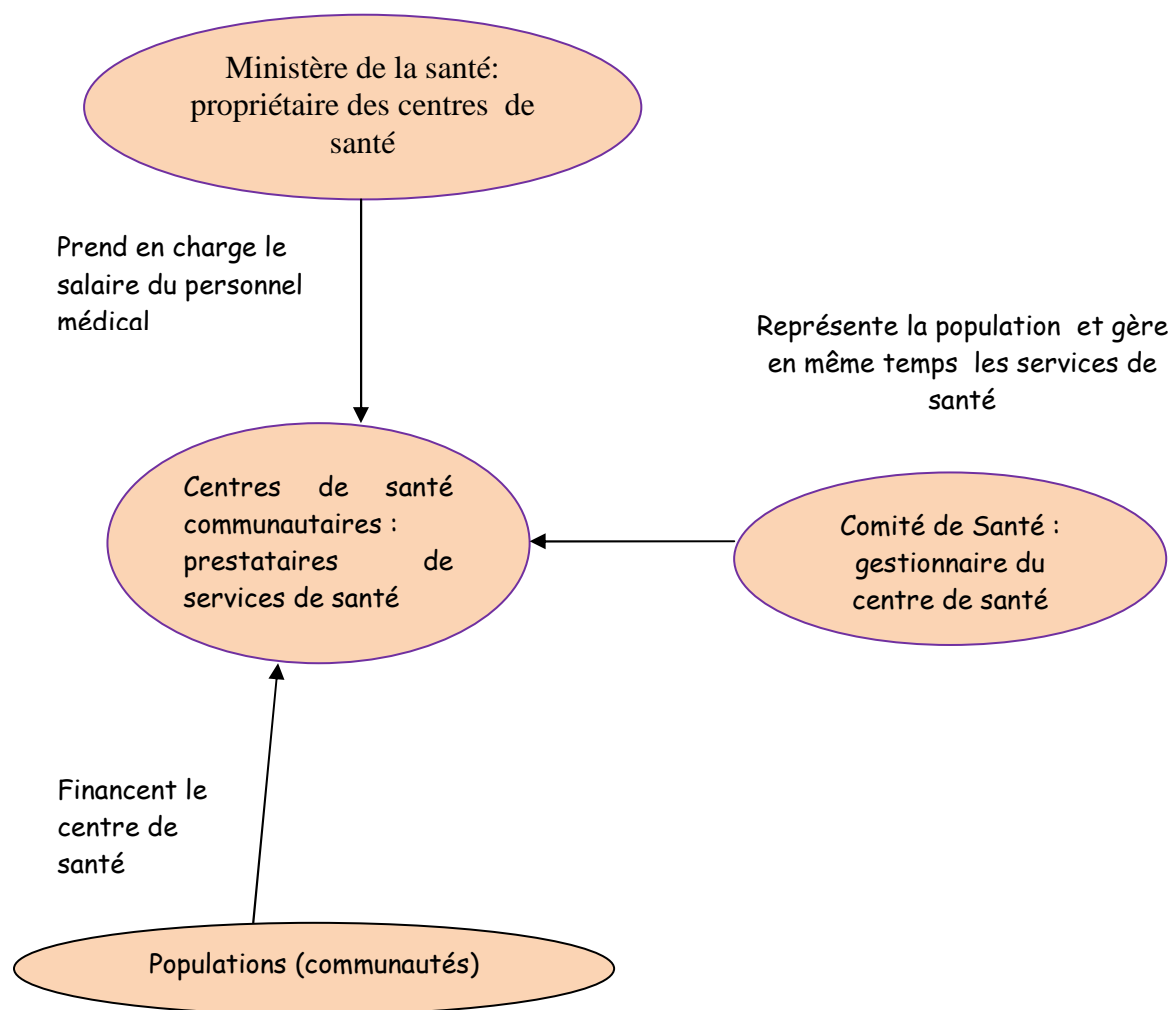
Ministère de la santé: propriétaire des centres de santé

Prend en charge le salaire du personnel médical

Représente la population et gère en même temps les services de santé

Centres de santé communautaires : prestataires de services de santé

Comité de Santé : gestionnaire du centre de santé

Financent le centre de santé

Populations (communautés)